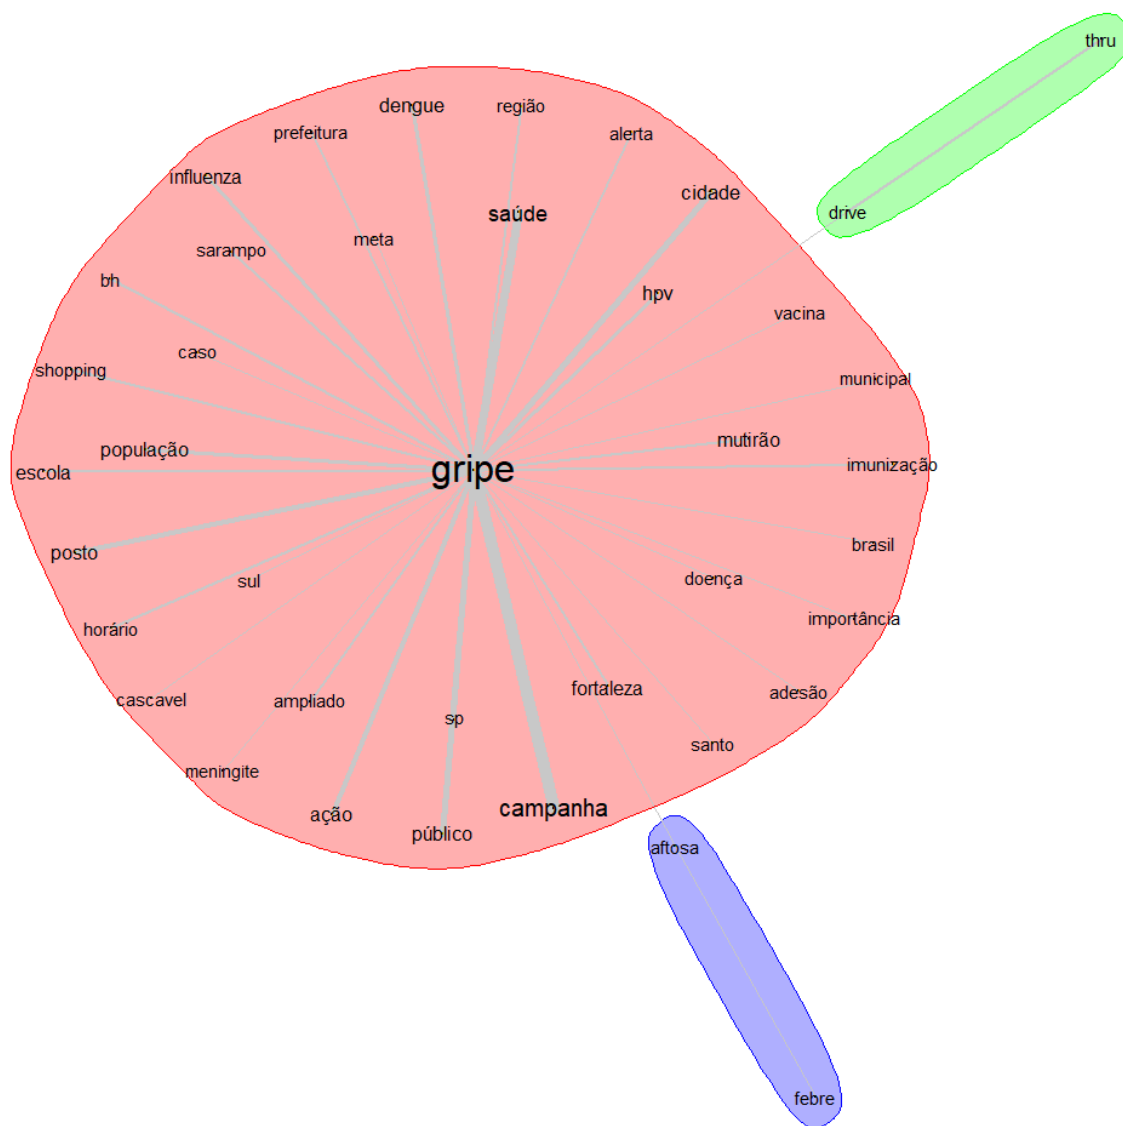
thru
dengue
região
prefeitura
alerta
influenza
cidade
saúde
drive
meta
sarampo
bh
hpv
vacina
caso
shopping
municipal
população
mutirão
escola
gripe
imunização
brasil
posto
sul
doença
importância
horário
fortaleza
cascavel
adesão
ampliado
sp
santo
meningite
campanha
ação
público
aftosa
febre